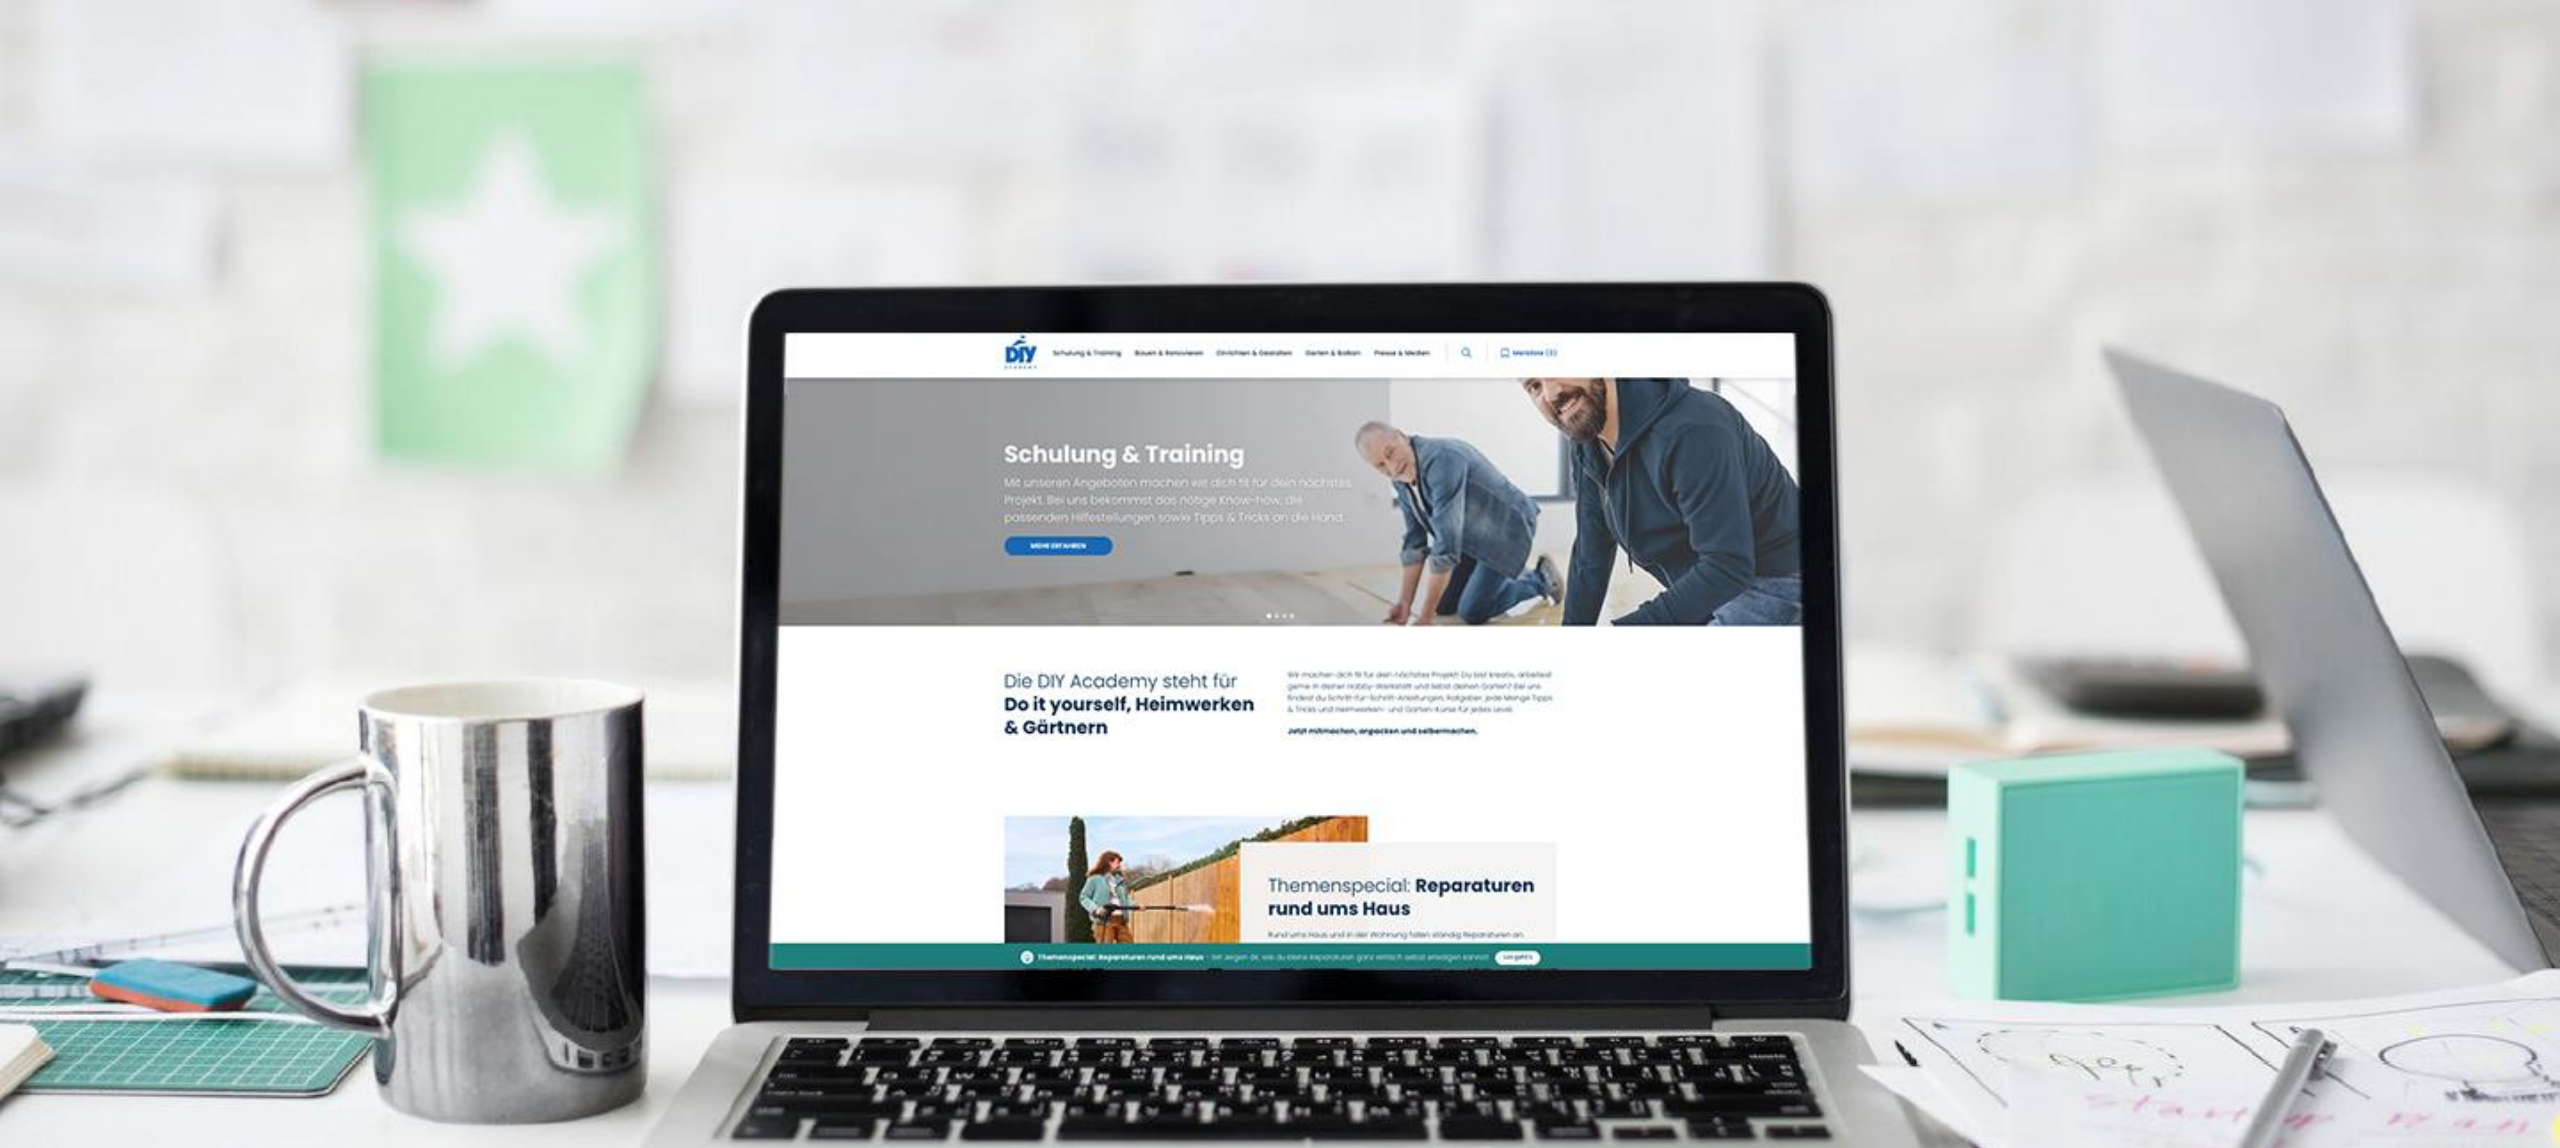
DIY ACADEMY

Schulung & Training   Bauen & Renovieren   Einrichten & Gestalten   Garten & Balkon   Presse & Medien

Merkliste (0)

Schulung & Training

Mit unseren Angeboten machen wir dich fit für dein nächstes Projekt. Bei uns bekommst das nötige Know-how, die passenden Hilfestellungen sowie Tipps & Tricks an die Hand.

MEHR ERFAHREN

Die DIY Academy steht für
Do it yourself, Heimwerken & Gärtnern

Wir machen dich fit für dein nächstes Projekt: Du bist kreativ, arbeitest gerne in deiner Hobby-Werkstatt und liebst deinen Garten? Bei uns findest du Schritt-für-Schritt-Anleitungen, Ratgeber, jede Menge Tipps & Tricks und Heimwerken- und Garten-Kurse für jedes Level.

Jetzt mitmachen, anpacken und selbermachen.

Themenspecial: Reparaturen rund ums Haus

Rund ums Haus und in der Wohnung fallen ständig Reparaturen an.

Themenspecial: Reparaturen rund ums Haus – Wir zeigen dir, wie du kleine Reparaturen ganz einfach selbst erledigen kannst. Los geht's